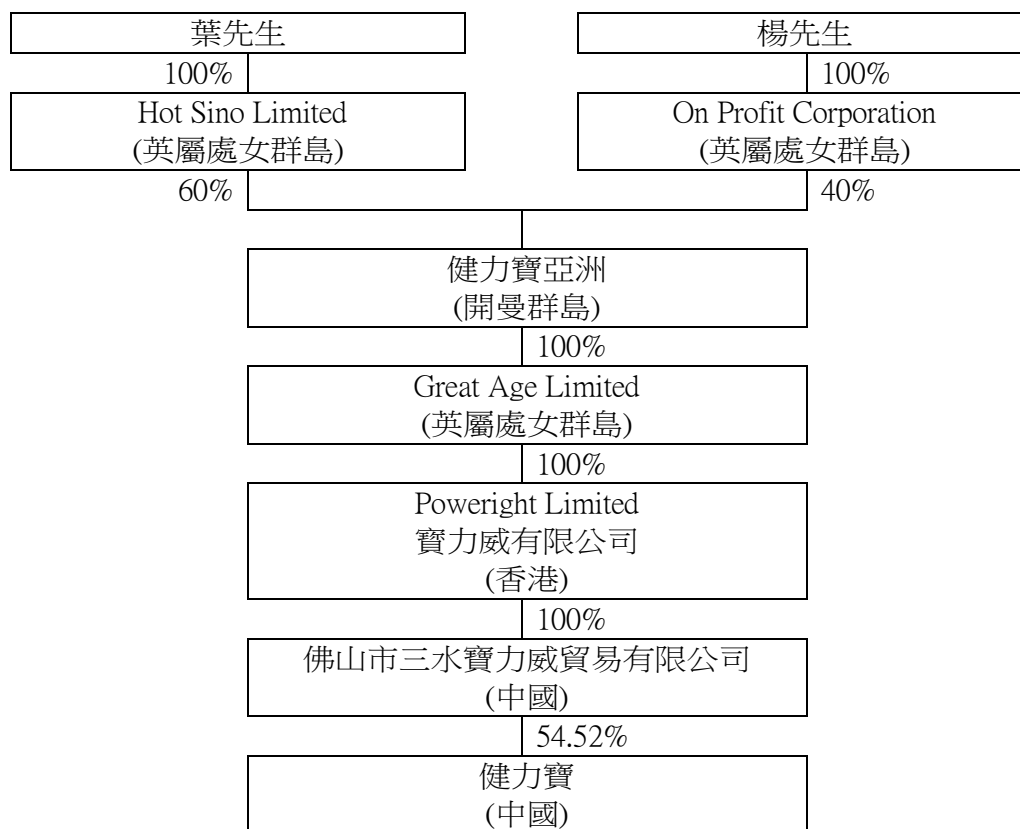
葉先生

100%

Hot Sino Limited
(英屬處女群島)

60%

楊先生

100%

On Profit Corporation
(英屬處女群島)

40%

健力寶亞洲
(開曼群島)

100%

Great Age Limited
(英屬處女群島)

100%

Poweright Limited
寶力威有限公司
(香港)

100%

佛山市三水寶力威貿易有限公司
(中國)

54.52%

健力寶
(中國)